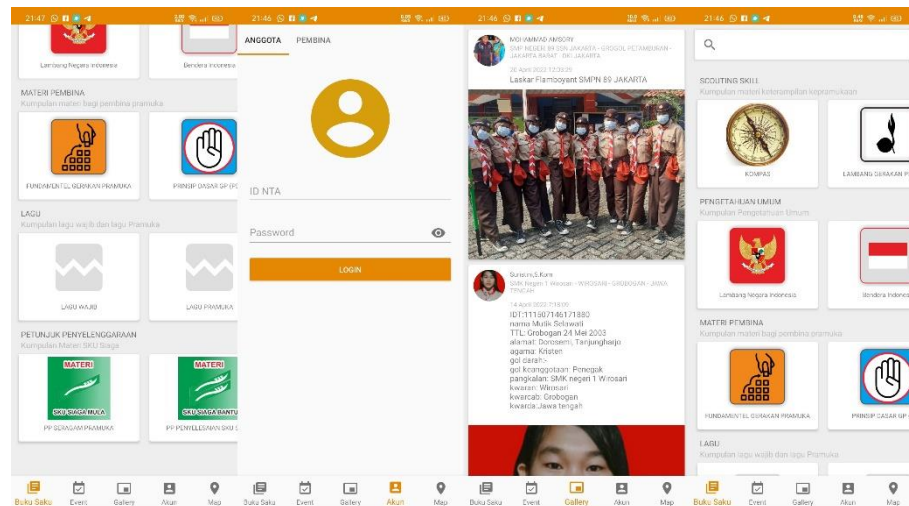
21:47

Lambang Negara Indonesia

Bendera Indonesia

MATERI PEMBINA
Kumpulan materi bagi pembina pramuka

FUNDAMENTEL GERAKAN PRAMUKA

PRINSIP DASAR GP (P

LAGU
Kumpulan lagu wajib dan lagu Pramuka

LAGU WAJIB

LAGU PRAMUKA

PETUNJUK PENYELENGGARAAN
Kumpulan Materi SKU Siaga

MATERI
SKU SIAGA MULA

PP SERAGAM PRAMUKA

MATERI
SKU SIAGA BANTU

PP PENYELESAIAN SKU S

Buku Saku Event Gallery Akun Map

21:46

ANGGOTA PEMBINA

ID NTA

Password

LOGIN

Buku Saku Event Gallery Akun Map

21:46

MOHAMMAD AMSORY
SMP NEGERI 89 SSN JAKARTA - GROGOL PETAMBURAN - JAKARTA BARAT - DKI JAKARTA

26 April 2022 12:20:29
Laskar Flamboyant SMPN 89 JAKARTA

Suristini,S.Kom
SMK Negeri 1 Wirosari - WIROSARI - GROBOGAN - JAWA TENGAH

14 April 2022 7:18:09
IDT:111307146171880
nama:Mutik Selawati
TTL: Grobogan 24 Mei 2003
alamat: Dorosemi, Tanjungharjo
agama: Kristen
gol darah:-
gol keanggotaan: Penegak
pangkalan: SMK negeri 1 Wirosari
kwaran: Wirosari
kwarcab: Grobogan
kwarda:Jawa tengah

Buku Saku Event Gallery Akun Map

21:46

SCOUTING SKILL
Kumpulan materi keterampilan kepramukaan

KOMPAS

LAMBANG GERAKAN P

PENGETAHUAN UMUM
Kumpulan Pengetahuan Umum

Lambang Negara Indonesia

Bendera Indones

MATERI PEMBINA
Kumpulan materi bagi pembina pramuka

FUNDAMENTEL GERAKAN PRAMUKA

PRINSIP DASAR GP (P

LAGU
Kumpulan lagu wajib dan lagu Pramuka

Buku Saku Event Gallery Akun Map